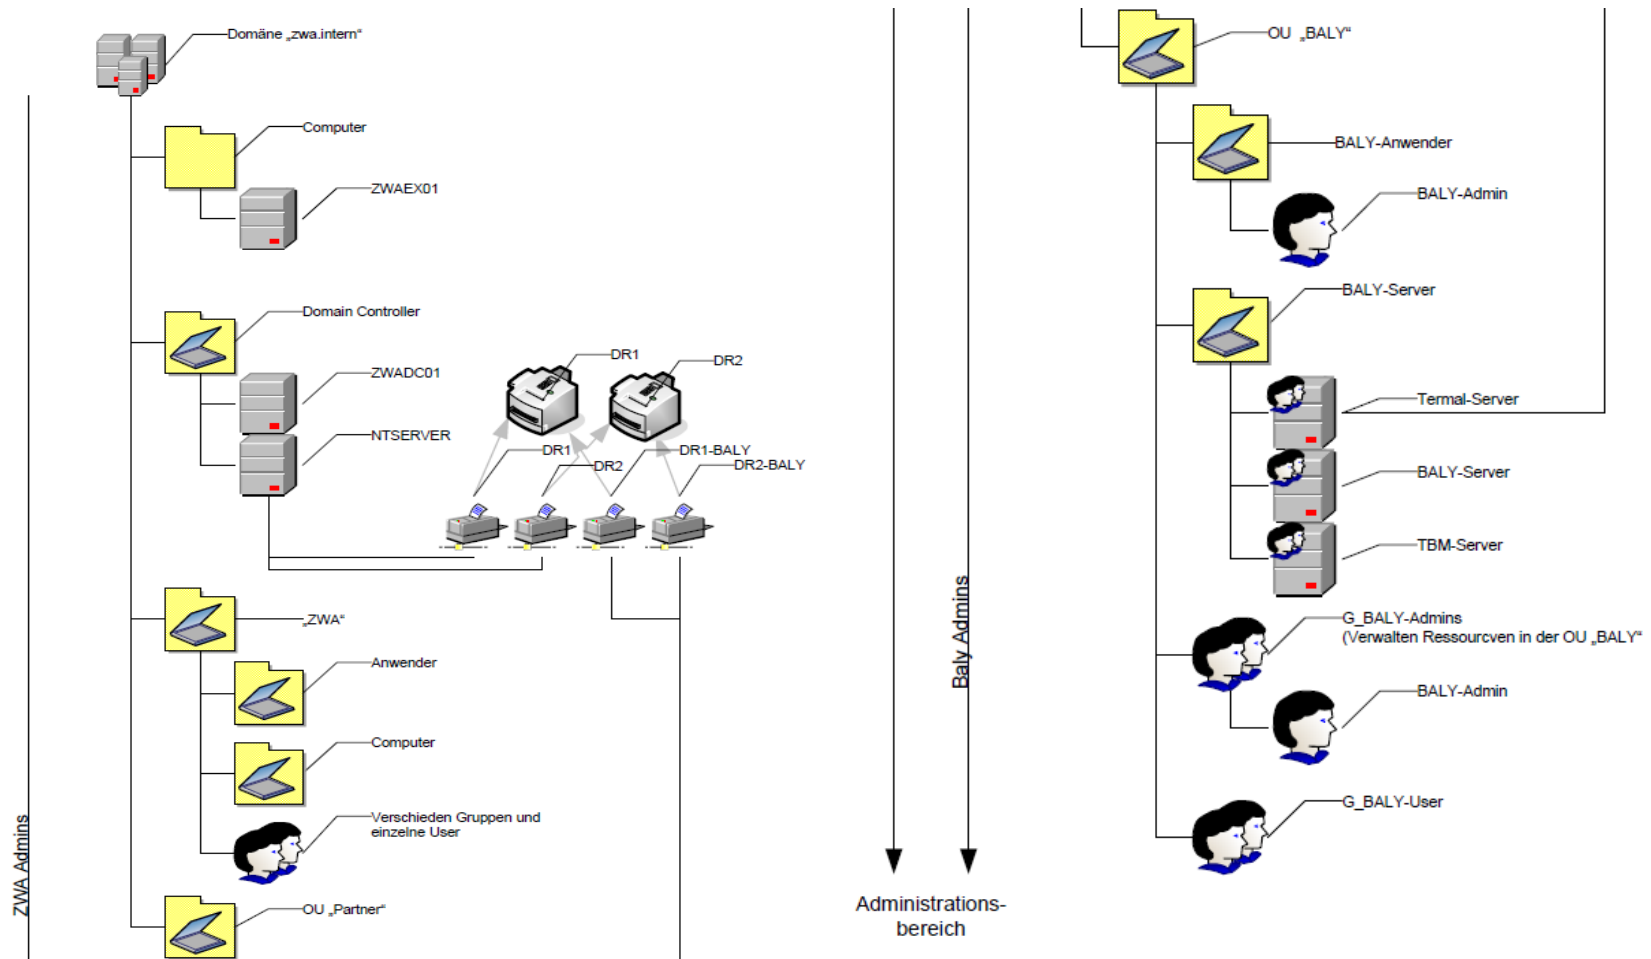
Domäne „zwa.intern“

Computer

ZWAEX01

Domain Controller

ZWADC01

NTSERVER

DR1

DR2

DR1

DR2

DR1-BALY

DR2-BALY

„ZWA“

Anwender

Computer

Verschieden Gruppen und einzelne User

OU „Partner“

ZWA Admins

Baly Admins

Administrations-bereich

OU „BALY“

BALY-Anwender

BALY-Admin

BALY-Server

Termal-Server

BALY-Server

TBM-Server

G_BALY-Admins (Verwalten Ressourcven in der OU „BALY“

BALY-Admin

G_BALY-User